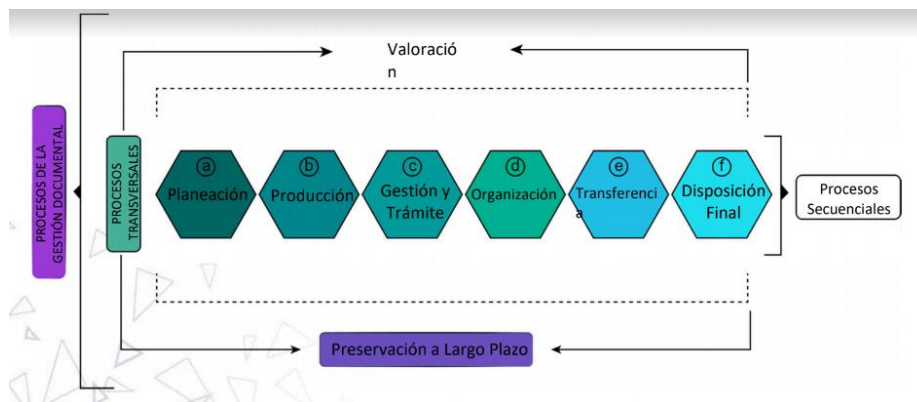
PROCESOS DE LA GESTIÓN DOCUMENTAL

PROCESOS TRANSVERSALES

Valoración

ⓐ Planeación

ⓑ Producción

ⓒ Gestión y Trámite

ⓓ Organización

ⓔ Transferencia

ⓕ Disposición Final

Procesos Secuenciales

Preservación a Largo Plazo